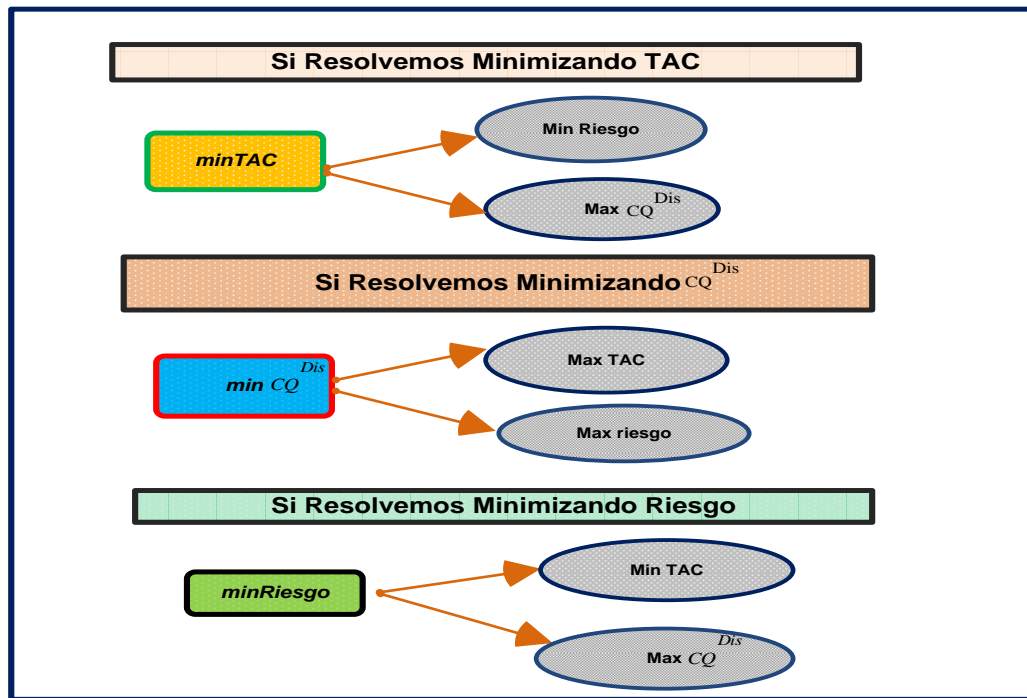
Si Resolvemos Minimizando TAC

minTAC

Min Riesgo

Max $CQ^{Dis}$

Si Resolvemos Minimizando $CQ^{Dis}$

min $CQ^{Dis}$

Max TAC

Max riesgo

Si Resolvemos Minimizando Riesgo

minRiesgo

Min TAC

Max $CQ^{Dis}$